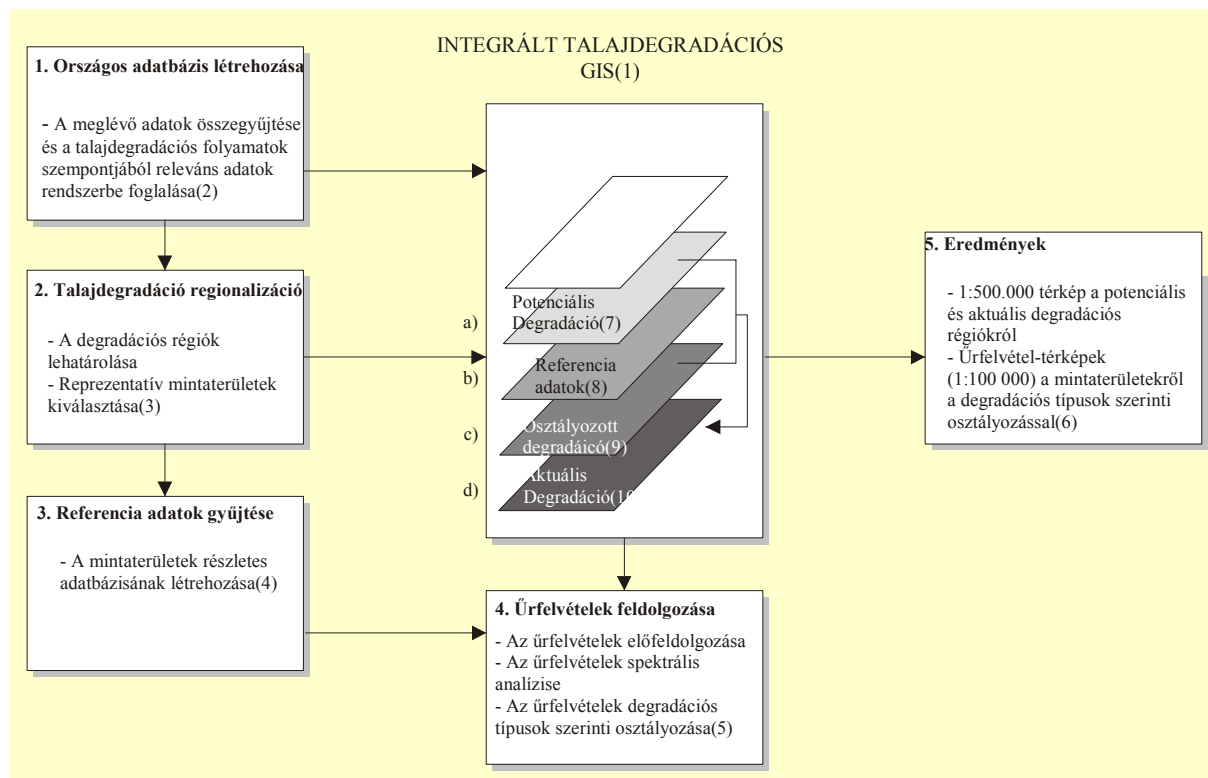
INTEGRÁLT TALAJDEGRADÁCIÓS GIS(1)

1. Országos adatbázis létrehozása

- A meglévő adatok összegyűjtése és a talajdegradációs folyamatok szempontjából releváns adatok rendszerbe foglalása(2)

2. Talajdegradáció regionalizáció

- A degradációs régiók lehatárolása
- Reprezentatív mintaterületek kiválasztása(3)

3. Referencia adatok gyűjtése

- A mintaterületek részletes adatbázisának létrehozása(4)

a) Potenciális Degradáció(7)

b) Referencia adatok(8)

c) Osztályozott degradáicó(9)

d) Aktuális Degradáció(10

4. Űrfelvételek feldolgozása

- Az űrfelvételek előfeldolgozása
- Az űrfelvételek spektrális analízise
- Az űrfelvételek degradációs típusok szerinti osztályozása(5)

5. Eredmények

- 1:500.000 térkép a potenciális és aktuális degradációs régiókról
- Űrfelvétel-térképek (1:100 000) a mintaterületekről a degradációs típusok szerinti osztályozással(6)